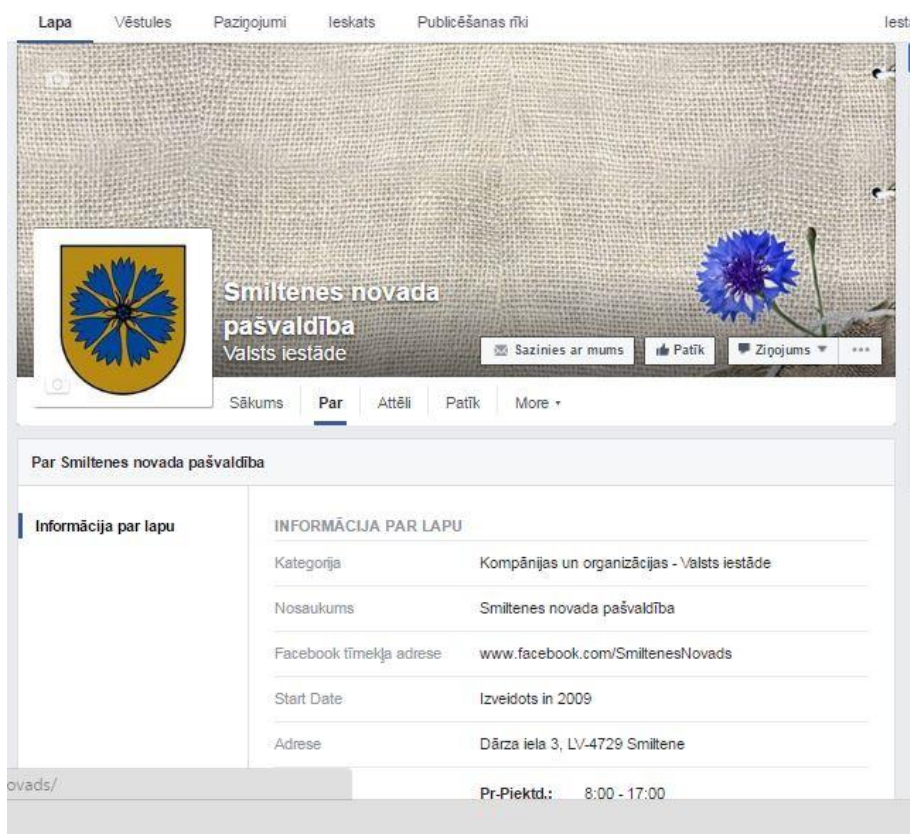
Lapa Vēstules Paziņojumi Ieskats Publicēšanas rīki Iest

Smiltenes novada pašvaldība
Valsts iestāde

Sazinies ar mums Patīk Ziņojums ▾ ...

Sākums Par Attēli Patīk More ▾

Par Smiltenes novada pašvaldība

Informācija par lapu

INFORMĀCIJA PAR LAPU

| | |
|---|---|
| Kategorija | Kompānijas un organizācijas - Valsts iestāde |
| Nosaukums | Smiltenes novada pašvaldība |
| Facebook tīmekļa adrese | www.facebook.com/SmiltenesNovads |
| Start Date | Izveidots in 2009 |
| Adrese | Dārza iela 3, LV-4729 Smiltene |
| | Pr-Piektd.: 8:00 - 17:00 |

ovads/